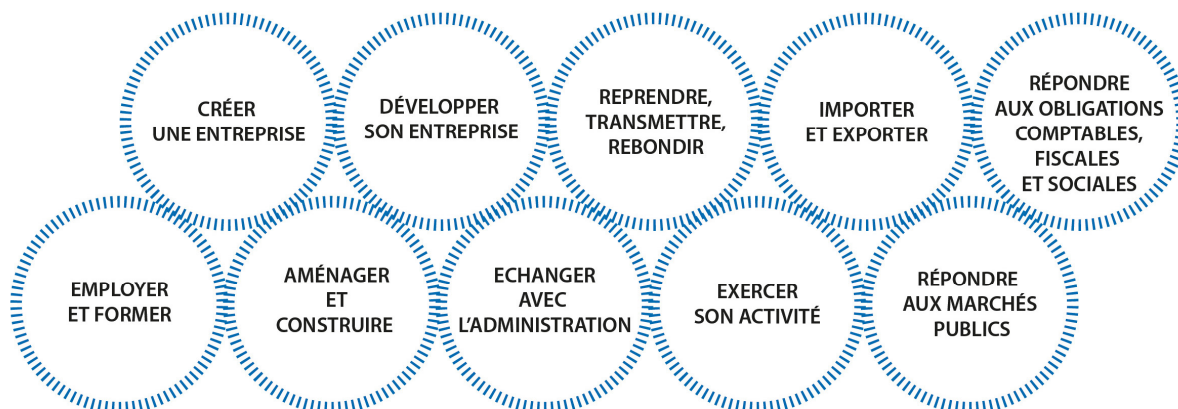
CRÉER UNE ENTREPRISE

DÉVELOPPER SON ENTREPRISE

REPRENDRE, TRANSMETTRE, REBONDIR

IMPORTER ET EXPORTER

RÉPONDRE AUX OBLIGATIONS COMPTABLES, FISCALES ET SOCIALES

EMPLOYER ET FORMER

AMÉNAGER ET CONSTRUIRE

ECHANGER AVEC L'ADMINISTRATION

EXERCER SON ACTIVITÉ

RÉPONDRE AUX MARCHÉS PUBLICS